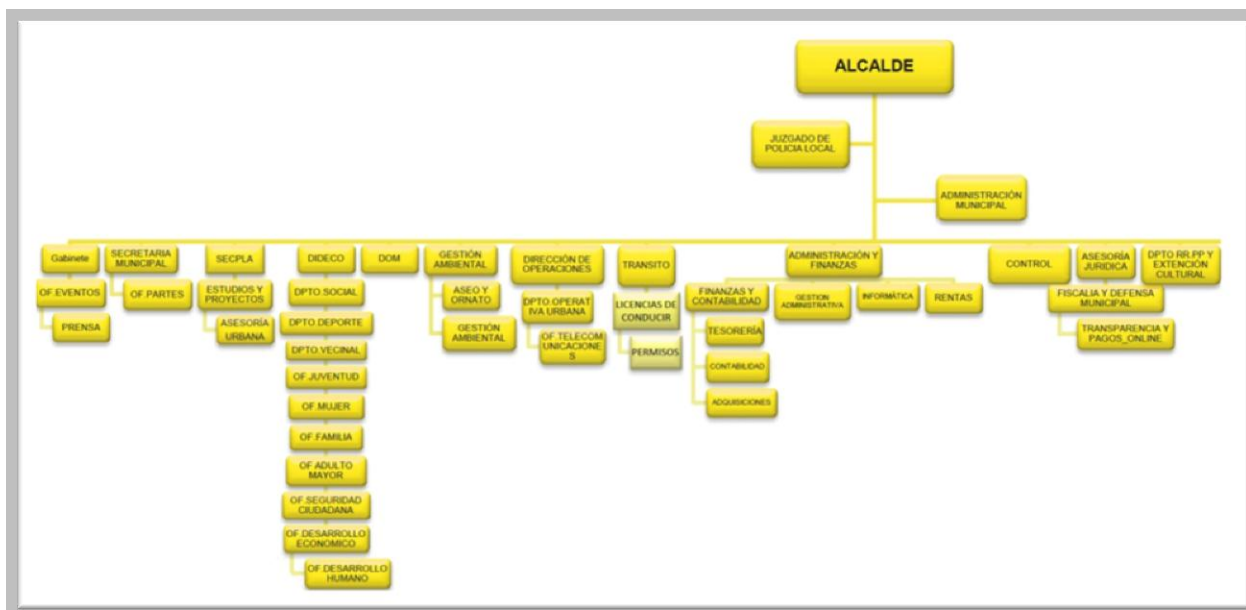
ALCALDE

JUZGADO DE POLICIA LOCAL

ADMINISTRACIÓN MUNICIPAL

Gabinete

OF.EVENTOS

PRENSA

SECRETARIA MUNICIPAL

OF PARTES

SECPLA

ESTUDIOS Y PROYECTOS

ASESORIA URBANA

DIDECO

DPTO.SOCIAL

DPTO.DEPORTE

DPTO.VECINAL

OF.JUVENTUD

OF MUJER

OF FAMILIA

OF ADULTO MAYOR

OF.SEGURIDAD CIUDADANA

OF.DESARROLLO ECONOMICO

OF.DESARROLLO HUMANO

DOM

GESTIÓN AMBIENTAL

ASEO Y ORNATO

GESTIÓN AMBIENTAL

DIRECCIÓN DE OPERACIONES

DPTO.OPERATIVA URBANA

OF.TELECOMUNICACIONES

TRANSITO

LICENCIAS DE CONDUCIR

PERMISOS

ADMINISTRACIÓN Y FINANZAS

FINANZAS Y CONTABILIDAD

TESORERÍA

CONTABILIDAD

ADQUISICIONES

GESTION ADMINISTRATIVA

INFORMÁTICA

RENTAS

CONTROL

ASESORÍA JURIDICA

DPTO RR.PP Y EXTENCIÓN CULTURAL

FISCALIA Y DEFENSA MUNICIPAL

TRANSPARENCIA Y PAGOS_ONLINE